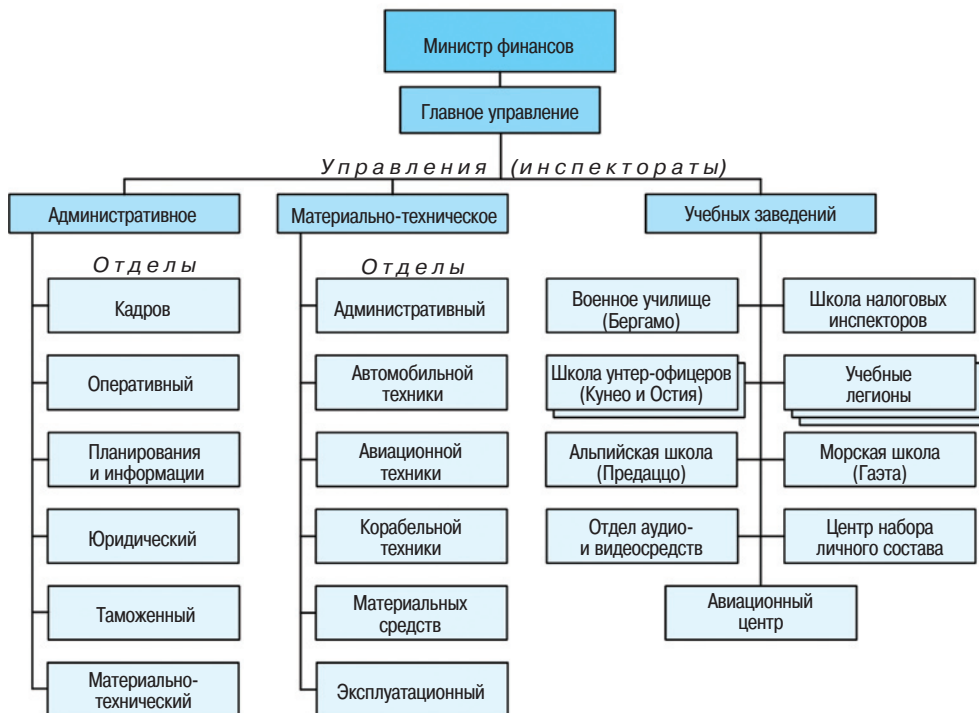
Министр финансов

Главное управление

Управления (инспектораты)

Административное

Материально-техническое

Учебных заведений

Отделы

Кадров

Оперативный

Планирования и информации

Юридический

Таможенный

Материально-технический

Отделы

Административный

Автомобильной техники

Авиационной техники

Корабельной техники

Материальных средств

Эксплуатационный

Военное училище (Бергамо)

Школа налоговых инспекторов

Школа унтер-офицеров (Кунео и Остия)

Учебные легионы

Альпийская школа (Предаццо)

Морская школа (Гаэта)

Отдел аудио- и видеосредств

Центр набора личного состава

Авиационный центр